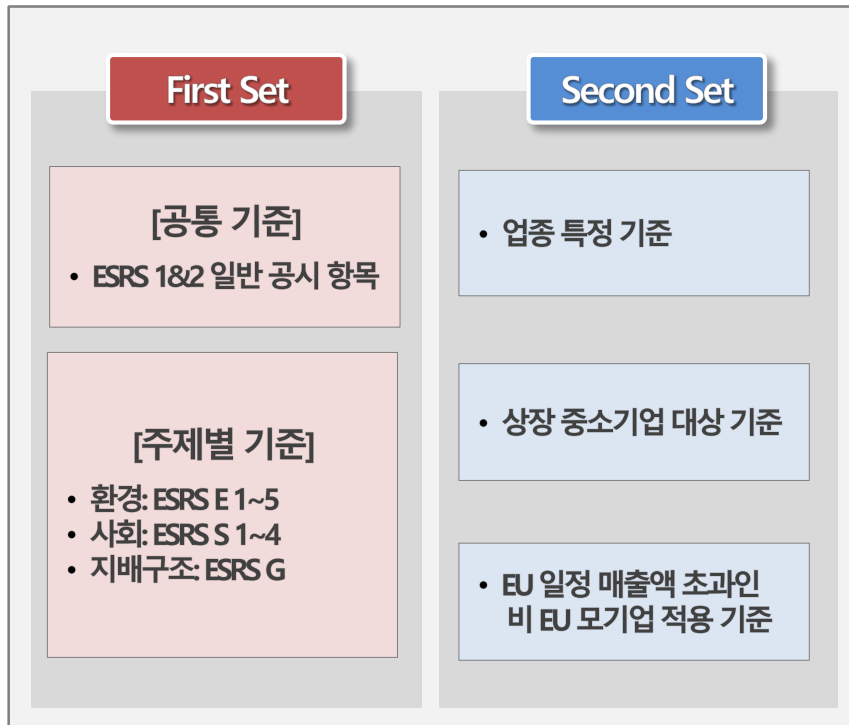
First Set

[공통 기준]
• ESRS 1&2 일반 공시 항목

[주제별 기준]
• 환경: ESRS E 1~5
• 사회: ESRS S 1~4
• 지배구조: ESRS G

Second Set

• 업종 특정 기준

• 상장 중소기업 대상 기준

• EU 일정 매출액 초과인 비 EU 모기업 적용 기준